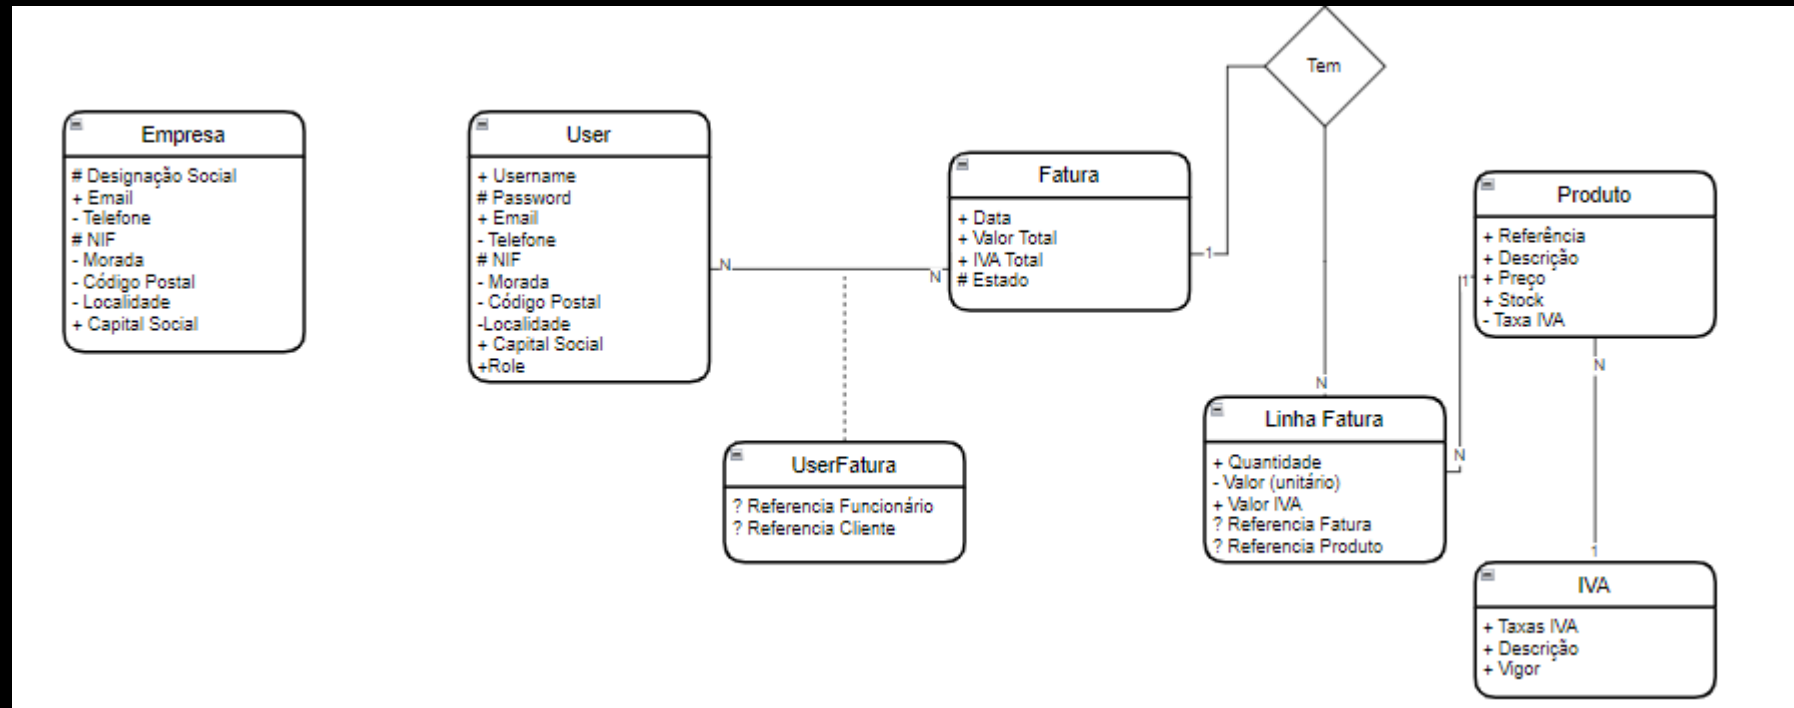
Tem

Empresa
# Designação Social
+ Email
- Telefone
# NIF
- Morada
- Código Postal
- Localidade
+ Capital Social

User
+ Username
# Password
+ Email
- Telefone
# NIF
- Morada
- Código Postal
-Localidade
+ Capital Social
+Role

N

N

Fatura
+ Data
+ Valor Total
+ IVA Total
# Estado

1

Produto
+ Referência
+ Descrição
+ Preço
+ Stock
- Taxa IVA

1

N

N

UserFatura
? Referencia Funcionário
? Referencia Cliente

Linha Fatura
+ Quantidade
- Valor (unitário)
+ Valor IVA
? Referencia Fatura
? Referencia Produto

N

1

IVA
+ Taxas IVA
+ Descrição
+ Vigor